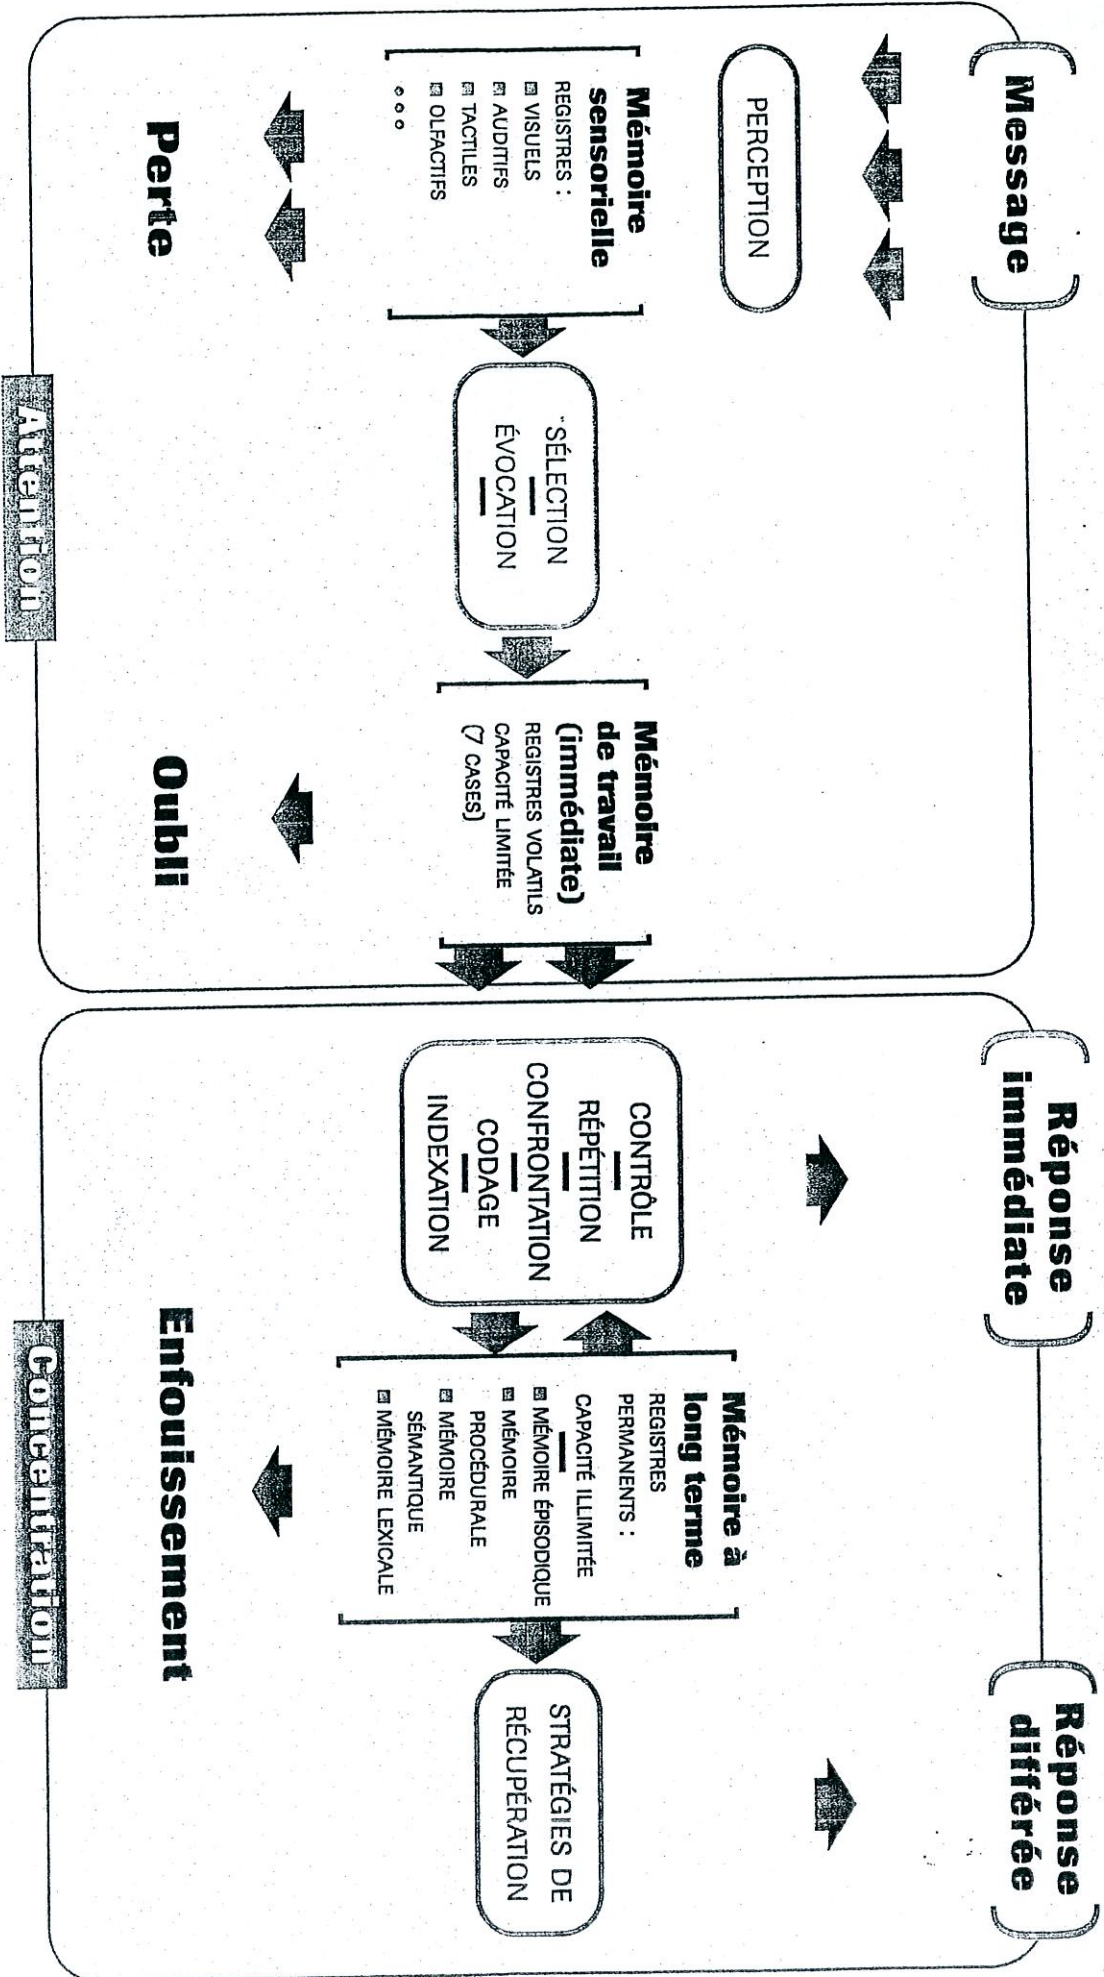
Message

PERCEPTION

Mémoire sensorielle
REGISTRES :
VISUELS
AUDITIFS
TACTILES
OLFACTIFS
...

Perte

SÉLECTION
—
ÉVOCATION
—

Mémoire de travail (immédiate)
REGISTRES VOLATILS
CAPACITÉ LIMITÉE
(7 CASES)

Oubli

Attention

Réponse immédiate

CONTRÔLE
—
RÉPÉTITION
—
CONFRONTATION
—
CODAGE
—
INDEXATION

Mémoire à long terme
REGISTRES PERMANENTS :
CAPACITÉ ILLIMITÉE
—
MÉMOIRE ÉPISODIQUE
MÉMOIRE PROCÉDURALE
MÉMOIRE SÉMANTIQUE
MÉMOIRE LEXICALE

Enfouissement

STRATÉGIES DE RÉCUPÉRATION

Réponse différée

Concentration